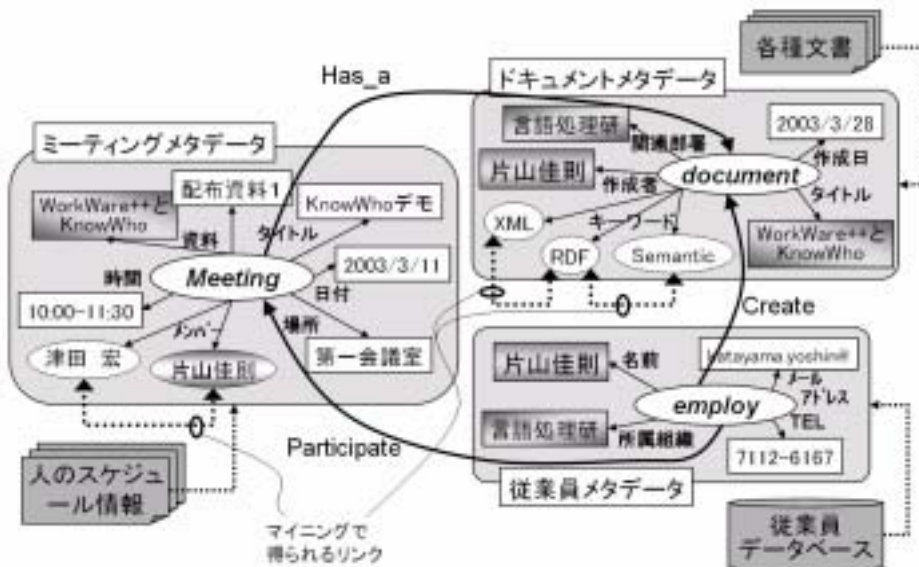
各種文書

Has_a

ドキュメントメタデータ

言語処理研

関連部署

2003/3/28

片山佳則

作成者

document

作成日

タイトル

XML

キーワード

RDF

Semantic

WorkWare++とKnowWho

ミーティングメタデータ

配布資料1

WorkWare++とKnowWho

資料

タイトル

KnowWhoデモ

時間

Meeting

2003/3/11

日付

10:00-11:30

メンバー

場所

津田 宏

片山佳則

第一会議室

Create

片山佳則

名前

katayama.yoshinori

メールアドレス

employ

言語処理研

所属組織

TEL

7112-6167

Participate

人のスケジュール情報

従業員メタデータ

マイニングで得られるリンク

従業員データベース